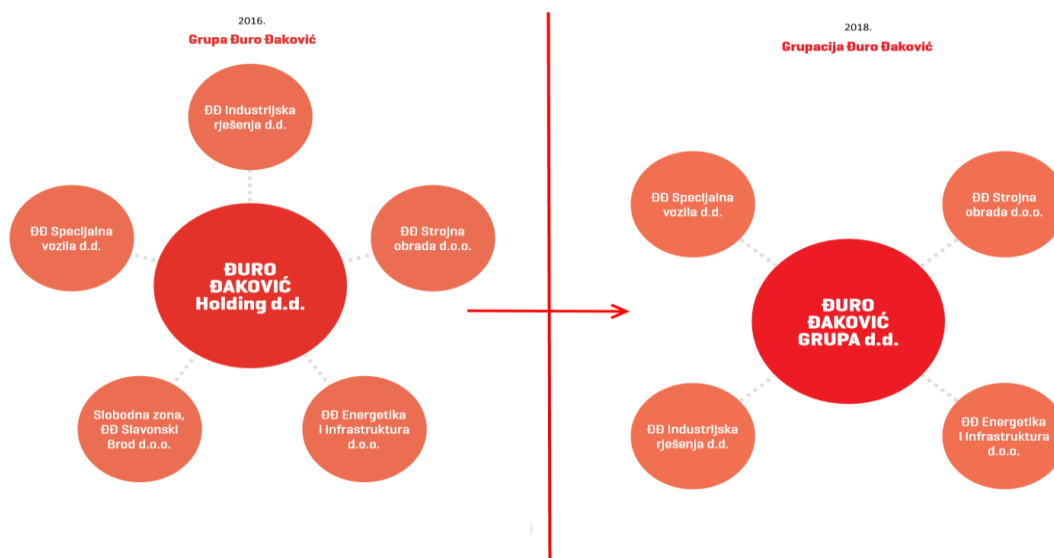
2016.

Grupa Đuro Đaković

ĐĐ Industrijska rješenja d.d.

ĐĐ Specijalna vozila d.d.

ĐURO ĐAKOVIĆ Holding d.d.

ĐĐ Strojna obrada d.o.o.

Slobodna zona, ĐĐ Slavonski Brod d.o.o.

ĐĐ Energetika i infrastruktura d.o.o.

2018.

Grupacija Đuro Đaković

ĐĐ Specijalna vozila d.d.

ĐĐ Strojna obrada d.o.o.

ĐURO ĐAKOVIĆ GRUPA d.d.

ĐĐ Industrijska rješenja d.d.

ĐĐ Energetika i infrastruktura d.o.o.